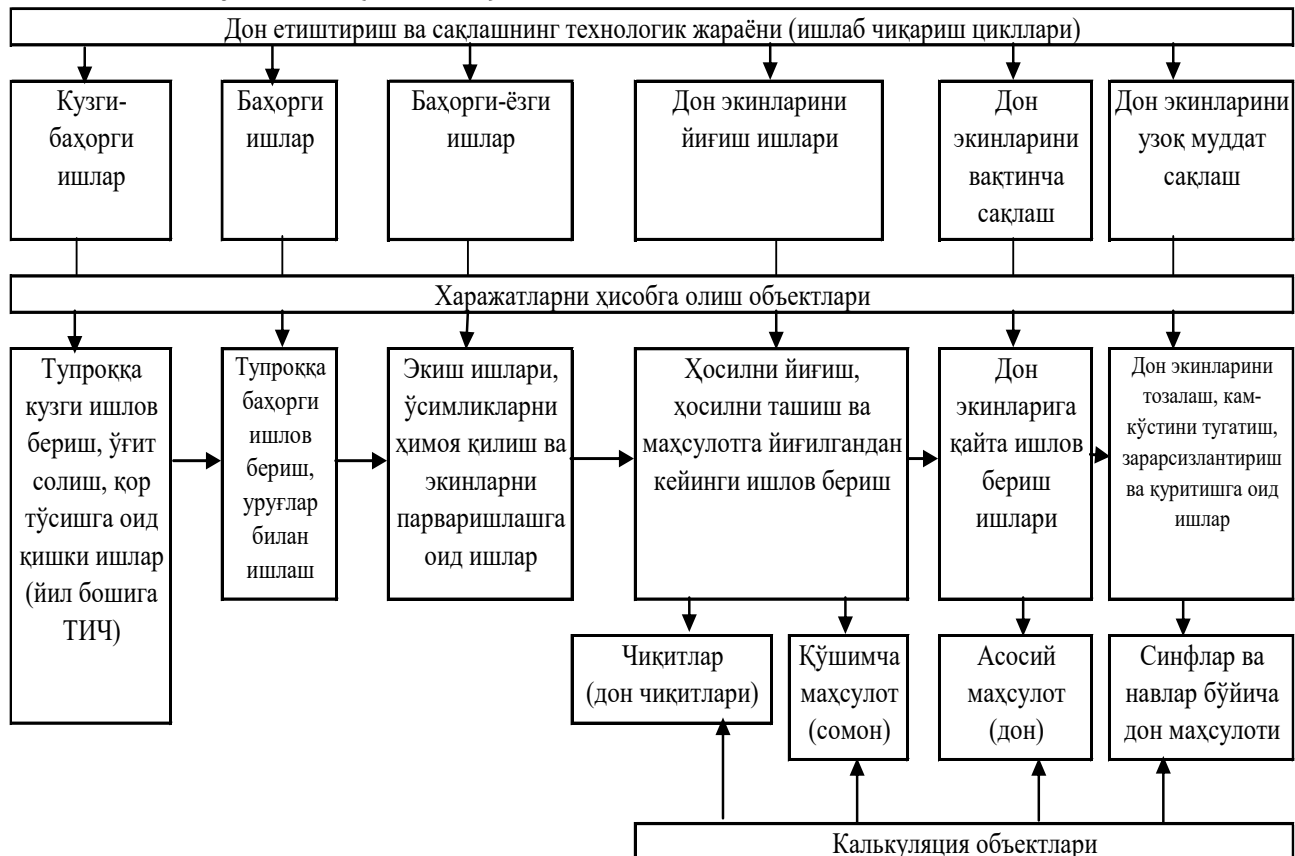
Дон етиштириш ва сақлашнинг технологик жараёни (ишлаб чиқариш цикллари)

Кузги-баҳорги ишлар

Баҳорги ишлар

Баҳорги-ёзги ишлар

Дон экинларини йиғиш ишлари

Дон экинларини вақтинча сақлаш

Дон экинларини узоқ муддат сақлаш

Харажатларни ҳисобга олиш объектлари

Тупроққа кузги ишлов бериш, ўғит солиш, қор тўсишга оид қишки ишлар (йил бошига ТИЧ)

Тупроққа баҳорги ишлов бериш, уруғлар билан ишлаш

Экиш ишлари, ўсимликларни ҳимоя қилиш ва экинларни парваришлашга оид ишлар

Ҳосилни йиғиш, ҳосилни ташиш ва маҳсулотга йиғилгандан кейинги ишлов бериш

Дон экинларига қайта ишлов бериш ишлари

Дон экинларини тозалаш, кам-кўстини тугатиш, зарарсизлантириш ва қуритишга оид ишлар

Чиқитлар (дон чиқитлари)

Қўшимча маҳсулот (сомон)

Асосий маҳсулот (дон)

Синфлар ва навлар бўйича дон маҳсулоти

Калькуляция объектлари